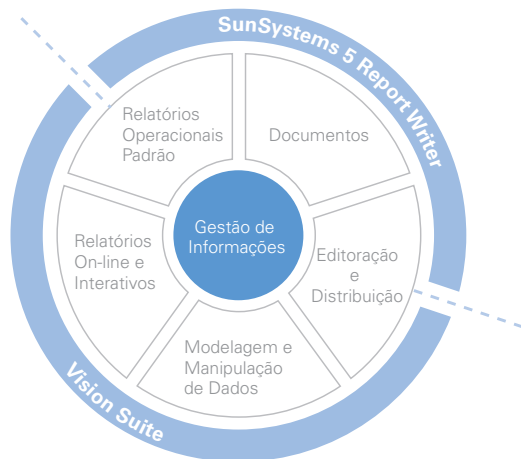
SunSystems 5 Report Writer

Relatórios Operacionais Padrão

Documentos

Gestão de Informações

Relatórios On-line e Interativos

Editoração e Distribuição

Modelagem e Manipulação de Dados

Vision Suite